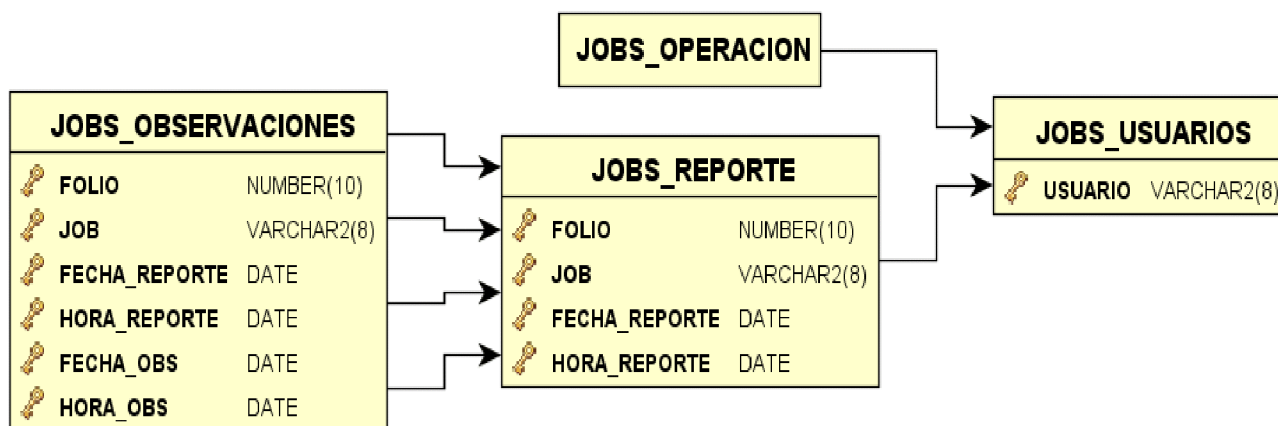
JOBS_OPERACION

JOBS_OBSERVACIONES

| | |
|---|---|
| FOLIO | NUMBER(10) |
| JOB | VARCHAR2(8) |
| FECHA_REPORTE | DATE |
| HORA_REPORTE | DATE |
| FECHA_OBS | DATE |
| HORA_OBS | DATE |

JOBS_REPORTE

| | |
|---|---|
| FOLIO | NUMBER(10) |
| JOB | VARCHAR2(8) |
| FECHA_REPORTE | DATE |
| HORA_REPORTE | DATE |

JOBS_USUARIOS

| | |
|---|---|
| USUARIO | VARCHAR2(8) |